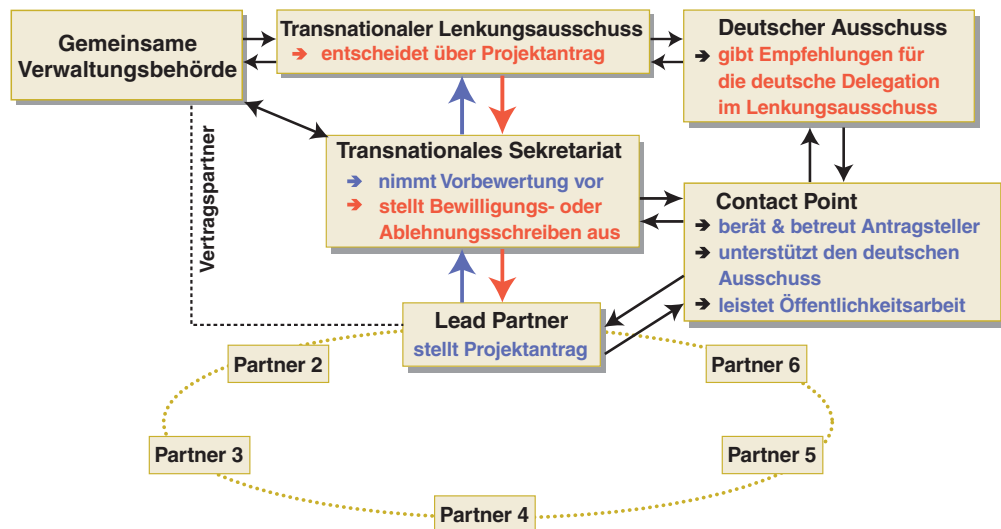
Gemeinsame Verwaltungsbehörde

Transnationaler Lenkungsausschuss
➔ entscheidet über Projektantrag

Deutscher Ausschuss
➔ gibt Empfehlungen für die deutsche Delegation im Lenkungsausschuss

Vertragspartner

Transnationales Sekretariat
➔ nimmt Vorbewertung vor
➔ stellt Bewilligungs- oder Ablehnungsschreiben aus

Contact Point
➔ berät & betreut Antragsteller
➔ unterstützt den deutschen Ausschuss
➔ leistet Öffentlichkeitsarbeit

Lead Partner
stellt Projektantrag

Partner 2

Partner 6

Partner 3

Partner 5

Partner 4